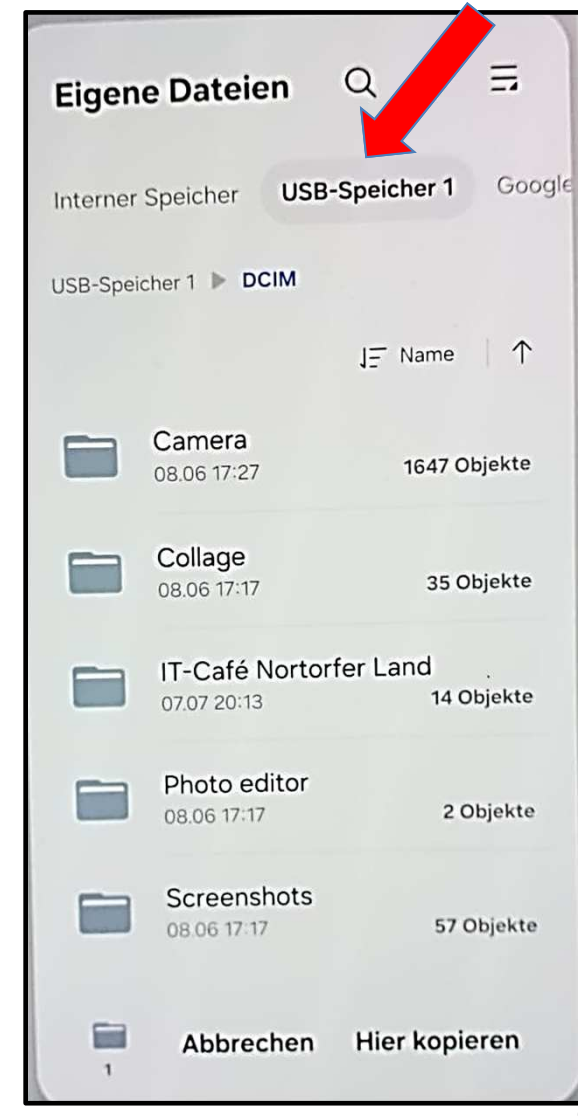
Eigene Dateien

Interner Speicher USB-Speicher 1 Google

USB-Speicher 1 ▶ DCIM

Name ↑

Camera
08.06 17:27
1647 Objekte

Collage
08.06 17:17
35 Objekte

IT-Café Nortorfer Land
07.07 20:13
14 Objekte

Photo editor
08.06 17:17
2 Objekte

Screenshots
08.06 17:17
57 Objekte

1
Abbrechen Hier kopieren